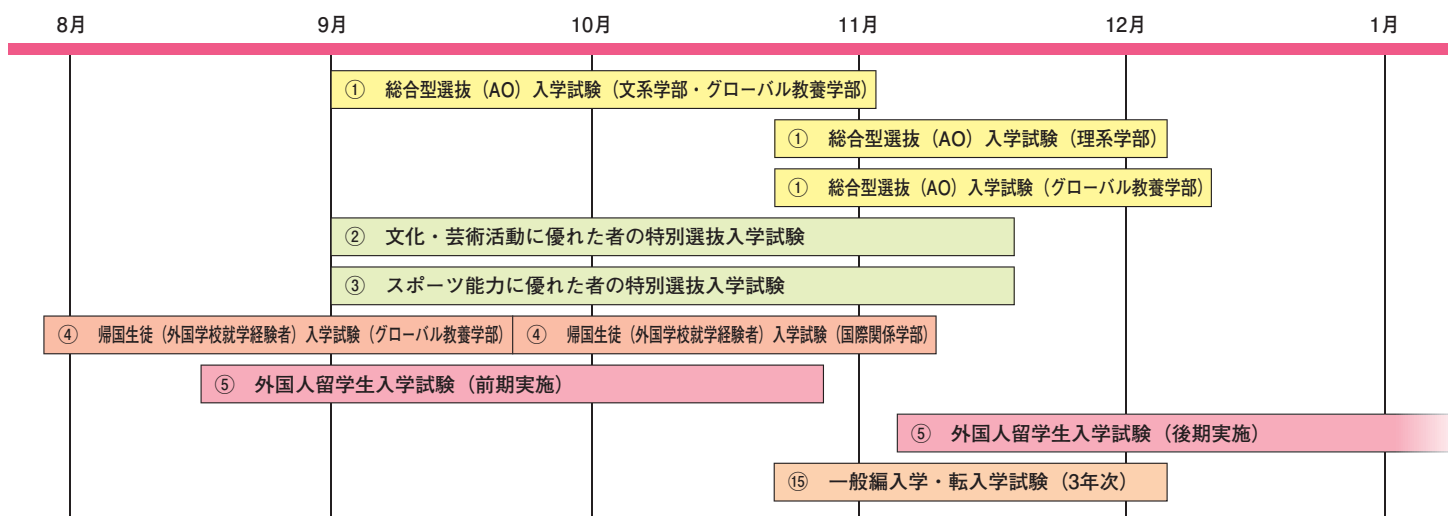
8月 9月 10月 11月 12月 1月

① 総合型選抜（AO）入学試験（文系学部・グローバル教養学部）

① 総合型選抜（AO）入学試験（理系学部）

① 総合型選抜（AO）入学試験（グローバル教養学部）

② 文化・芸術活動に優れた者の特別選抜入学試験

③ スポーツ能力に優れた者の特別選抜入学試験

④ 帰国生徒（外国学校就学経験者）入学試験（グローバル教養学部）

④ 帰国生徒（外国学校就学経験者）入学試験（国際関係学部）

⑤ 外国人留学生入学試験（前期実施）

⑤ 外国人留学生入学試験（後期実施）

⑮ 一般編入学・転入学試験（3年次）